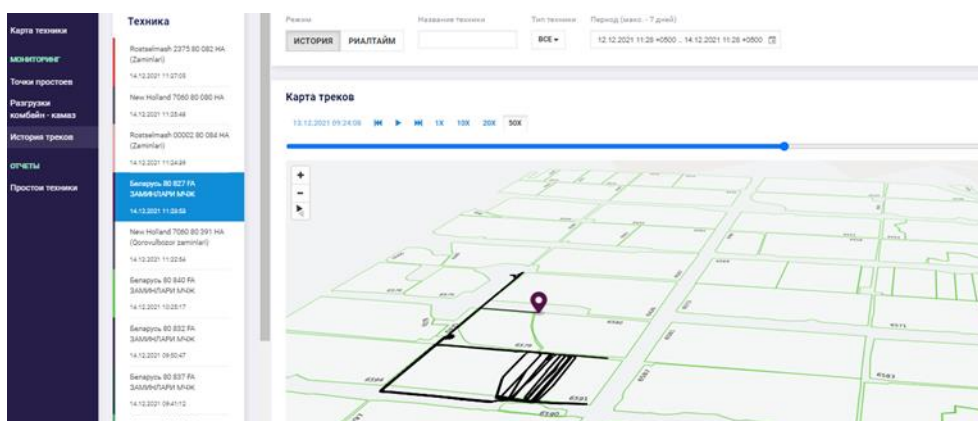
Карта техники
МОНИТОРИНГ
Точки простоев
Разгрузки комбайн - камаз
История треков
ОТЧЕТЫ
Простои техники

Техника

Rostselmash 2375 80 082 HA (Zaminlari)
14.12.2021 11:27:05

New Holland 7060 80 080 HA
14.12.2021 11:25:48

Rostselmash 00002 80 084 HA (Zaminlari)
14.12.2021 11:24:39

Беларусь 80 827 FA ЗАМИНЛАРИ МЧЖ
14.12.2021 11:28:52

New Holland 7060 80 391 HA (Qorovulbozor zaminlari)
14.12.2021 11:22:54

Беларусь 80 840 FA ЗАМИНЛАРИ МЧЖ
14.12.2021 10:25:17

Беларусь 80 832 FA ЗАМИНЛАРИ МЧЖ
14.12.2021 09:50:47

Беларусь 80 837 FA ЗАМИНЛАРИ МЧЖ
14.12.2021 09:41:12

Режим
ИСТОРИЯ РИАЛТАЙМ
Название техники
Тип техники
ВСЕ
Период (макс. - 7 дней)
12.12.2021 11:26 +0500 .. 14.12.2021 11:26 +0500

Карта треков
13.12.2021 09:24:06 1X 10X 20X 50X
+
-